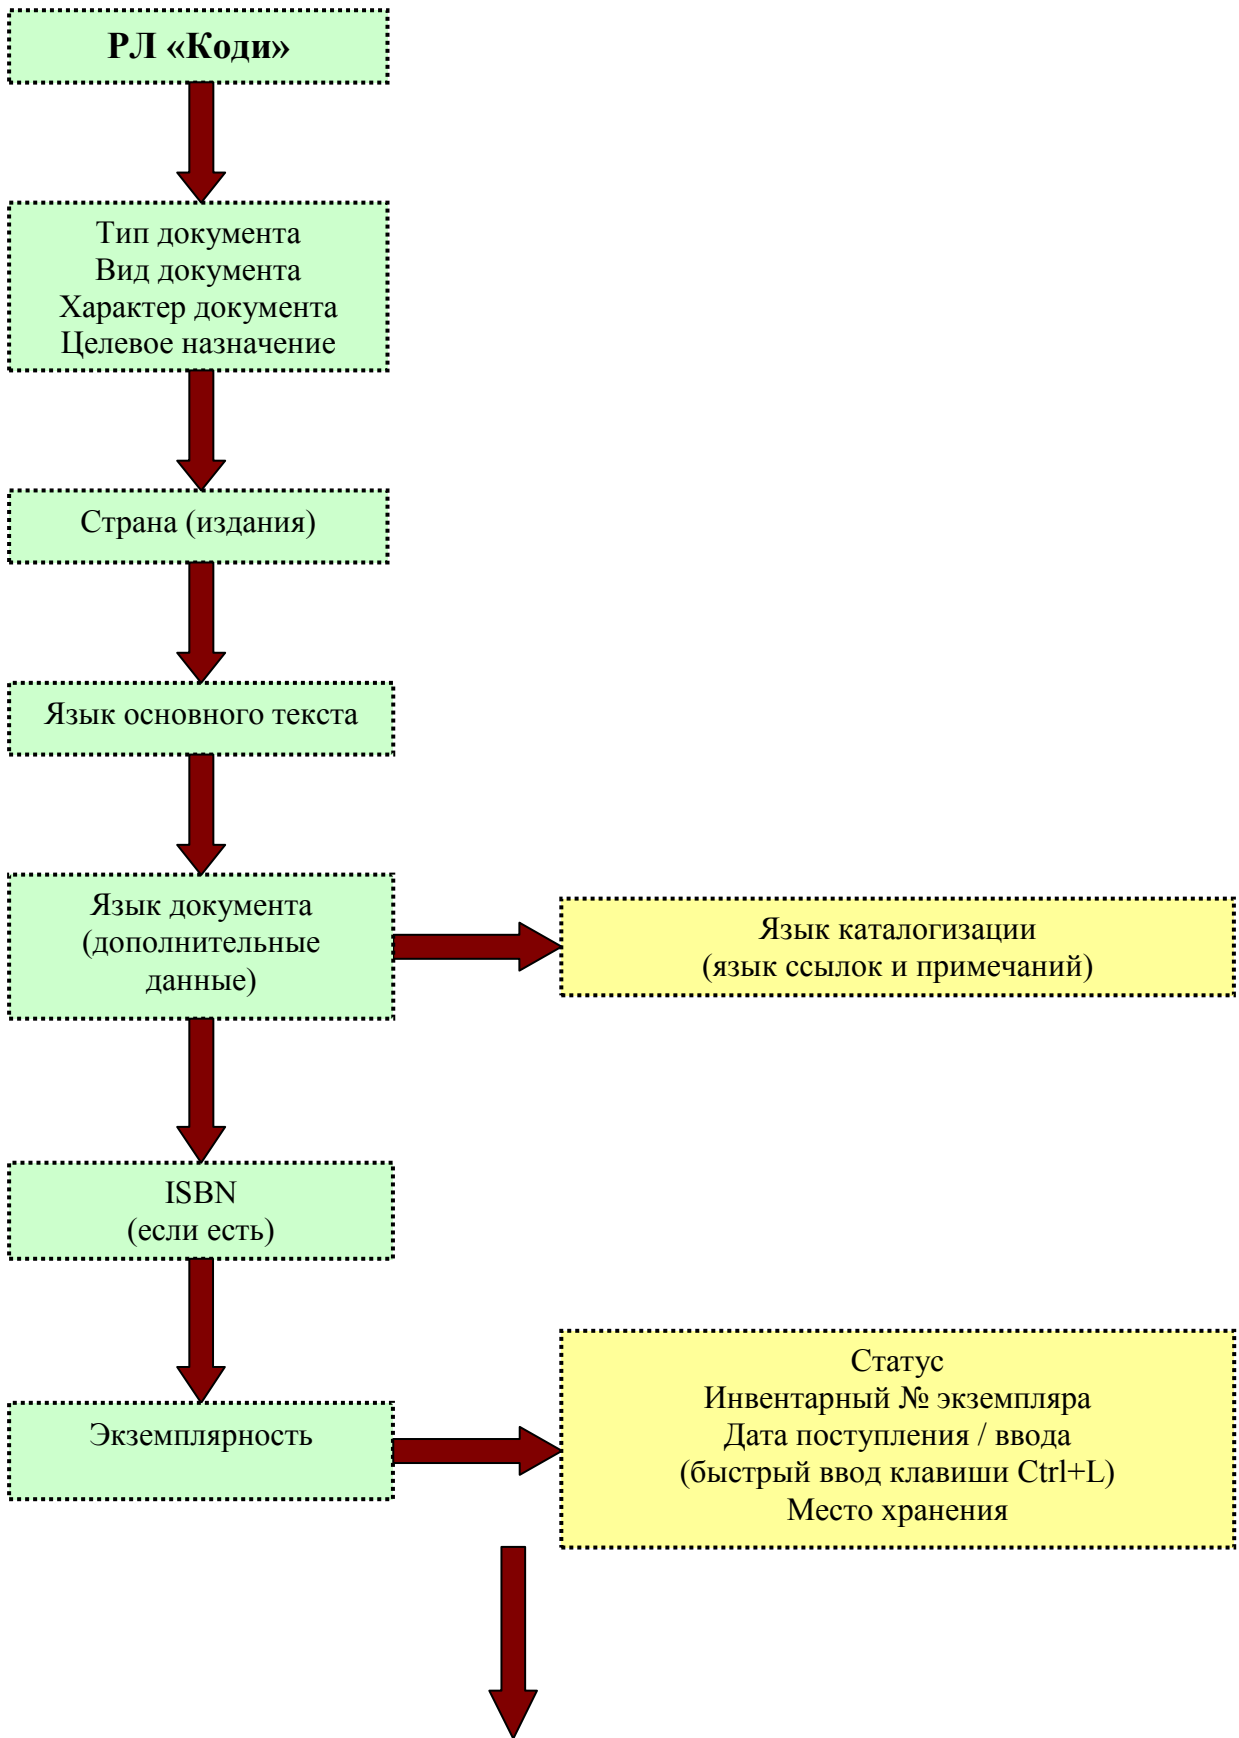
РЛ «Коди»

Тип документа
Вид документа
Характер документа
Целевое назначение

Страна (издания)

Язык основного текста

Язык документа (дополнительные данные)

Язык каталогизации
(язык ссылок и примечаний)

ISBN
(если есть)

Экземплярность

Статус
Инвентарный № экземпляра
Дата поступления / ввода
(быстрый ввод клавиши Ctrl+L)
Место хранения